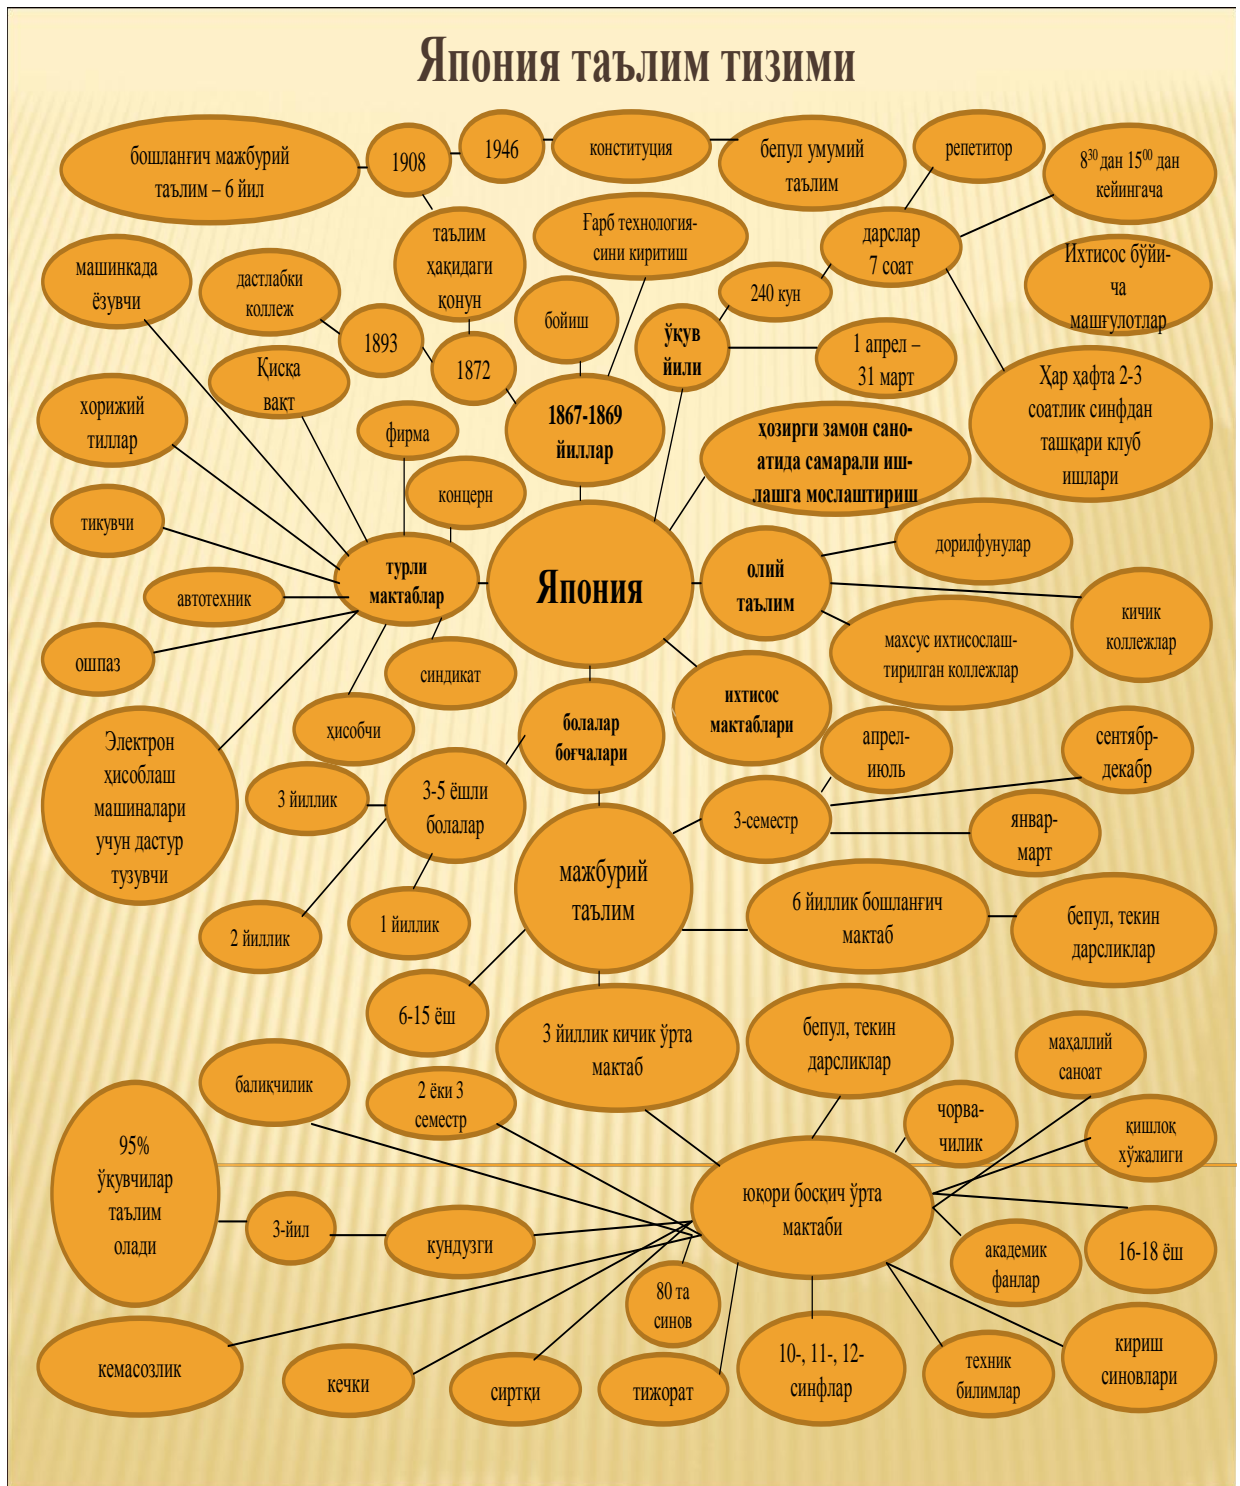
Япония таълим тизими

бошланғич мажбурий таълим – 6 йил

1908

1946

конституция

бепул умумий таълим

репетитор

$8^{30}$ дан $15^{00}$ дан кейингача

таълим ҳақидаги қонун

Ғарб технологиясини киритиш

дарслар 7 соат

Ихтисос бўйича машғулотлар

машинкада ёзувчи

дастлабки коллеж

бойиш

240 кун

1893

1872

ўқув йили

1 апрел – 31 март

Қисқа вақт

Ҳар ҳафта 2-3 соатлик синфдан ташқари клуб ишлари

хорижий тиллар

фирма

1867-1869 йиллар

ҳозирги замон саноатида самарали ишлашга мослаштириш

концерн

тикувчи

турли мактаблар

Япония

олий таълим

дорилфунунлар

автотехник

кичик коллежлар

ошпаз

синдикат

махсус ихтисослаштирилган коллежлар

ҳисобчи

болалар боғчалари

ихтисос мактаблари

Электрон ҳисоблаш машиналари учун дастур тузувчи

апрел-июль

сентябр-декабр

3 йиллик

3-5 ёшли болалар

3-семестр

январ-март

мажбурий таълим

6 йиллик бошланғич мактаб

бепул, текин дарсликлар

2 йиллик

1 йиллик

6-15 ёш

3 йиллик кичик ўрта мактаб

бепул, текин дарсликлар

маҳаллий саноат

балиқчилик

2 ёки 3 семестр

чорвачилик

қишлоқ хўжалиги

95% ўқувчилар таълим олади

юқори босқич ўрта мактаби

3-йил

кундузги

академик фанлар

16-18 ёш

80 та синов

кемасозлик

кечки

сиртқи

тижорат

10-, 11-, 12-синфлар

техник билимлар

кириш синовлари